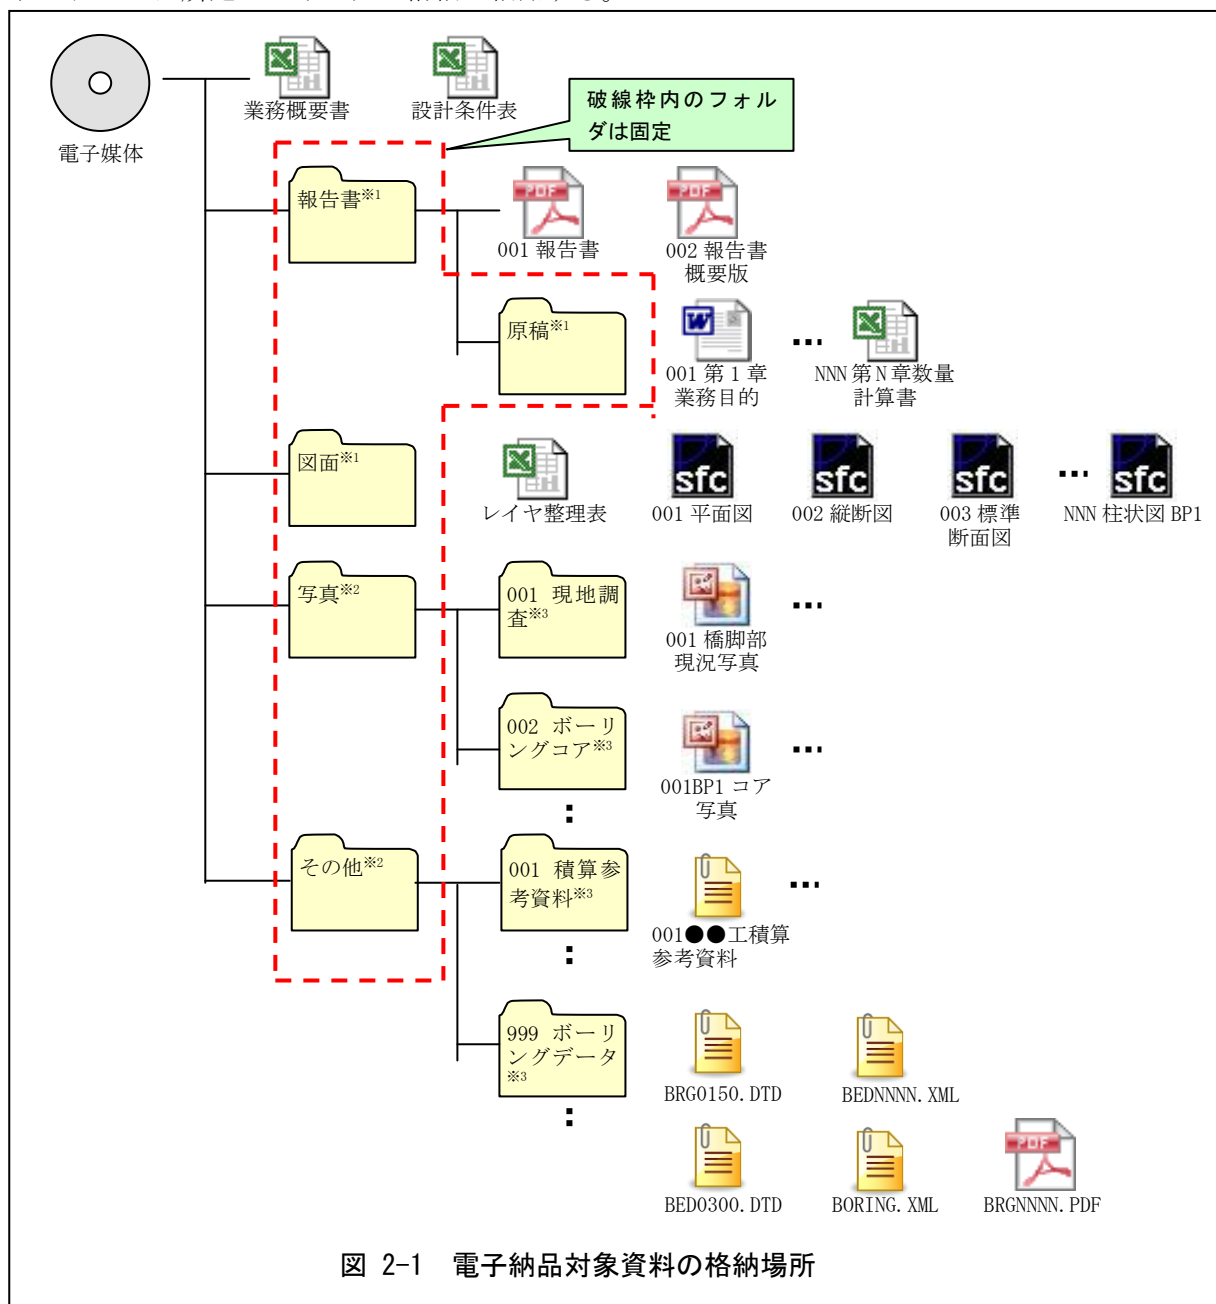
電子媒体

業務概要書

設計条件表

破線枠内のフォルダは固定

報告書※1

001 報告書

002 報告書概要版

原稿※1

001 第 1 章業務目的

…

NNN 第 N 章数量計算書

図面※1

レイヤ整理表

001 平面図

002 縦断図

003 標準断面図

…

NNN 柱状図 BP1

写真※2

001 現地調査※3

001 橋脚部現況写真

…

002 ボーリングコア※3

001BP1 コア写真

…

:

その他※2

001 積算参考資料※3

001●●工積算参考資料

…

:

999 ボーリングデータ※3

BRG0150.DTD

BEDNNNN.XML

:

BED0300.DTD

BORING.XML

BRGNNNN.PDF

図 2-1 電子納品対象資料の格納場所